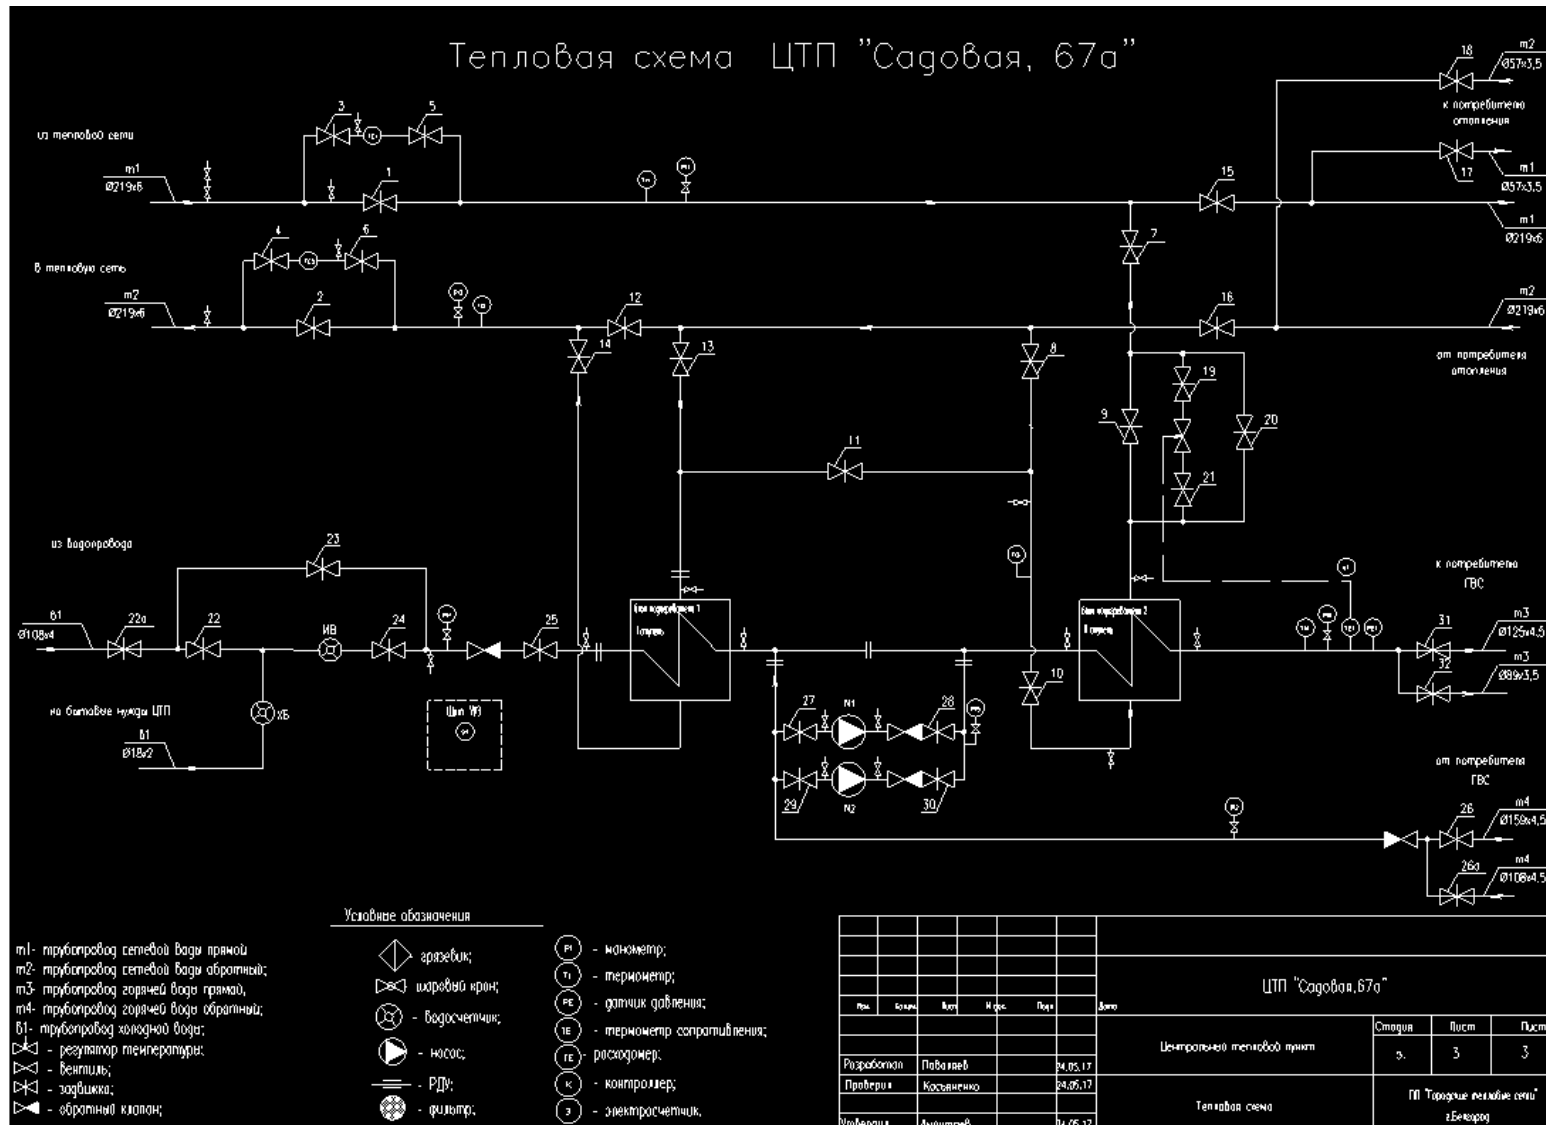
Тепловая схема ЦТП "Садовая, 67а"

из тепловой сети
т1
Ø219х6

В тепловую сеть
т2
Ø219х6

3 5 1 4 6 2 12 14 13 15 7 16 8 9 19 20 11 21 18 17 10 27 28 29 30 31 32 26 26а 22а 22 23 24 25

т2
Ø57х3,5
к потребителю отопления
т1
Ø57х3,5
т1
Ø219х6
т2
Ø219х6
от потребителя отопления

из водопровода
В1
Ø108х4
ИВ
ХБ
на бытовые нужды ЦТП
В1
Ø18х2
Щит ЧП

Блок подогревателя 1
I ступень
Блок подогревателя 2
II ступень

N1
N2

к потребителю ГВС
т3
Ø125х4,5
т3
Ø89х3,5
от потребителя ГВС
т4
Ø159х4,5
т4
Ø108х4,5

т1- трубопровод сетевой воды прямой
т2- трубопровод сетевой воды обратный;
т3- трубопровод горячей воды прямой;
т4- трубопровод горячей воды обратный;
В1- трубопровод холодной воды;
- регулятор температуры;
- вентиль;
- задвижка;
- обратный клапан;

Условные обозначения
- грязевик;
- шаровый кран;
- водосчетчик;
- насос;
- РДУ;
- фильтр;
- манометр;
- термометр;
- датчик давления;
- термометр сопротивления;
- расходомер;
- контроллер;
- электросчетчик.

| Изм. | Кол.уч. | Лист | N док. | Подп. | Дата |
|---|---|---|---|---|---|
| Разработал | Павлаев | | | 24.05.17 | |
| Проверил | Косьяненко | | | 24.05.17 | |
| Утвердил | Ананьев | | | 24.05.17 | |

ЦТП "Садовая,67а"
Центральный тепловой пункт
| Стадия | Лист | Листов |
|---|---|---|
| Э. | 3 | 3 |
Тепловая схема
ГП "Городские тепловые сети" г.Белгород